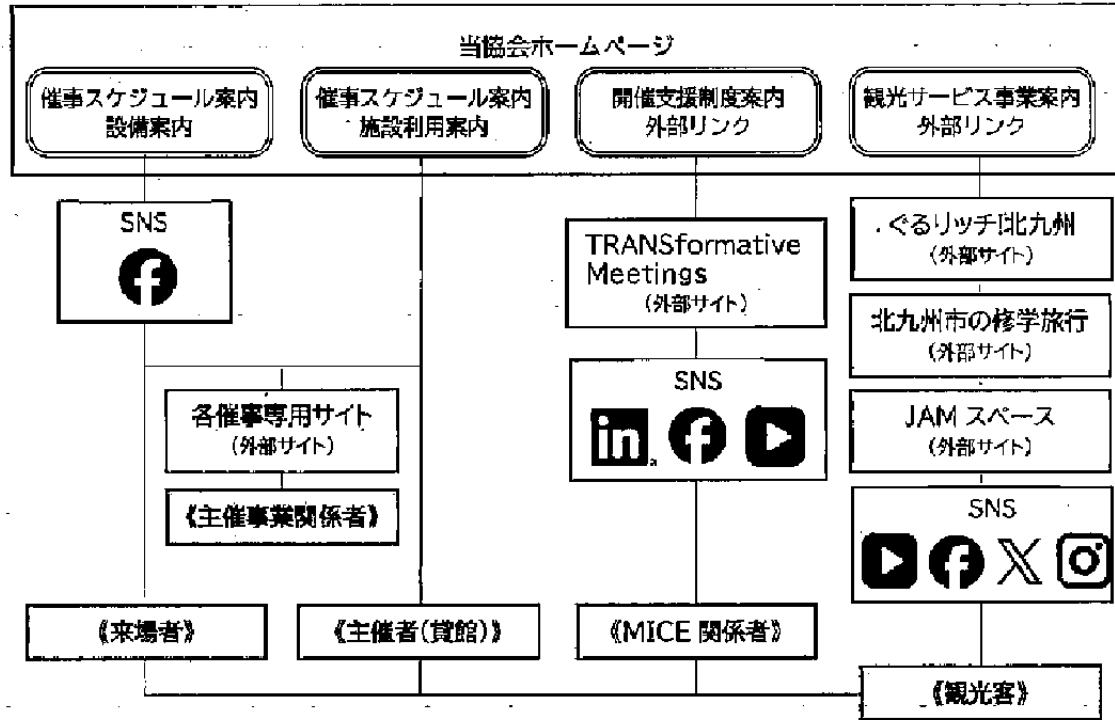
当協会ホームページ

催事スケジュール案内
設備案内

催事スケジュール案内
施設利用案内

開催支援制度案内
外部リンク

観光サービス事業案内
外部リンク

SNS

TRANSformative Meetings
(外部サイト)

SNS

ぐるリッチ北九州
(外部サイト)

北九州市の修学旅行
(外部サイト)

JAM スペース
(外部サイト)

SNS

各催事専用サイト
(外部サイト)

《主催事業関係者》

《来場者》

《主催者(貸館)》

《MICE 関係者》

《観光客》